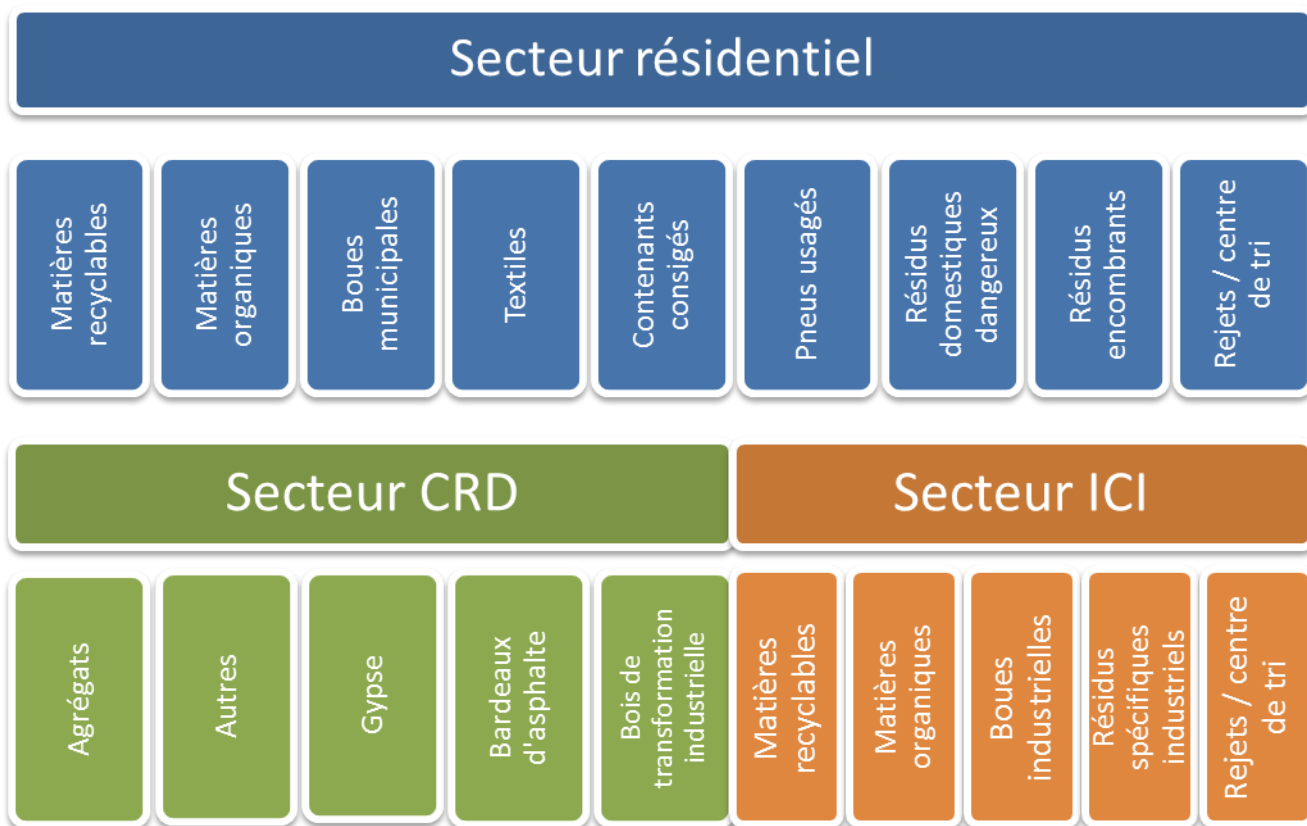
Secteur résidentiel

Matières recyclables

Matières organiques

Boues municipales

Textiles

Contenants consignés

Pneus usagés

Résidus domestiques dangereux

Résidus encombrants

Rejets / centre de tri

Secteur CRD

Agrégats

Autres

Gypse

Bardeaux d'asphalte

Bois de transformation industrielle

Secteur ICI

Matières recyclables

Matières organiques

Boues industrielles

Résidus spécifiques industriels

Rejets / centre de tri